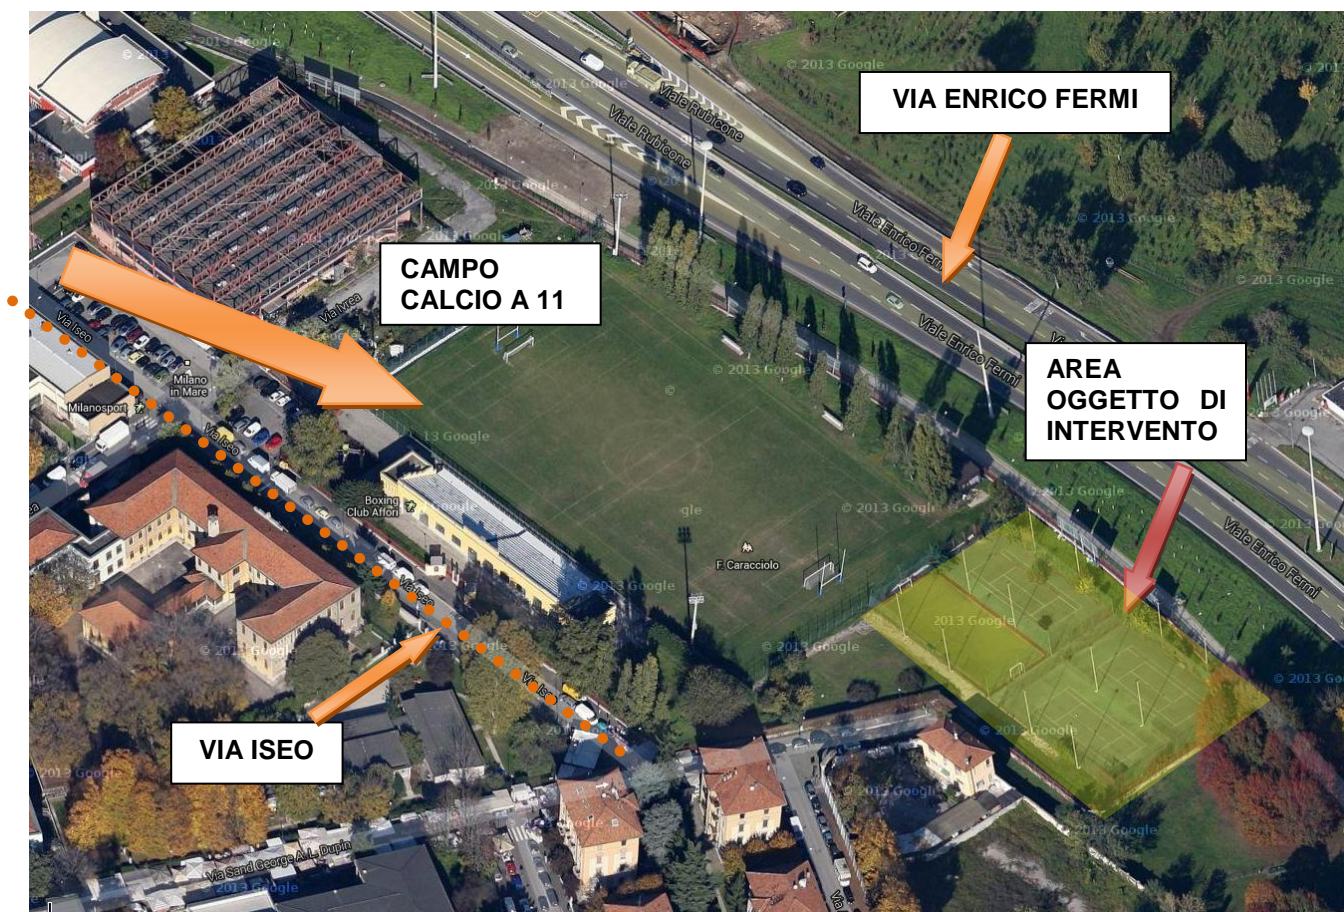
VIA ENRICO FERMI

CAMPO CALCIO A 11

AREA OGGETTO DI INTERVENTO

VIA ISEO

Viale Rubicone
Viale Rubicone
Viale Enrico Fermi
Viale Enrico Fermi
Viale Enrico Fermi
Via Iseo
Via Iseo
Via Iseo
Via Iseo
Via Ivrea
Milano in Mare
Milanosport
Boxing Club Affori
F. Caracciolo
Via Sand George A. L. Dupin

© 2013 Google
© 2013 Google
© 2013 Google
© 2013 Google
© 2013 Google
© 2013 Google
© 2013 Google
© 2013 Google
© 2013 Google
© 2013 Google
© 2013 Google
© 2013 Google
© 2013 Google
© 2013 Google